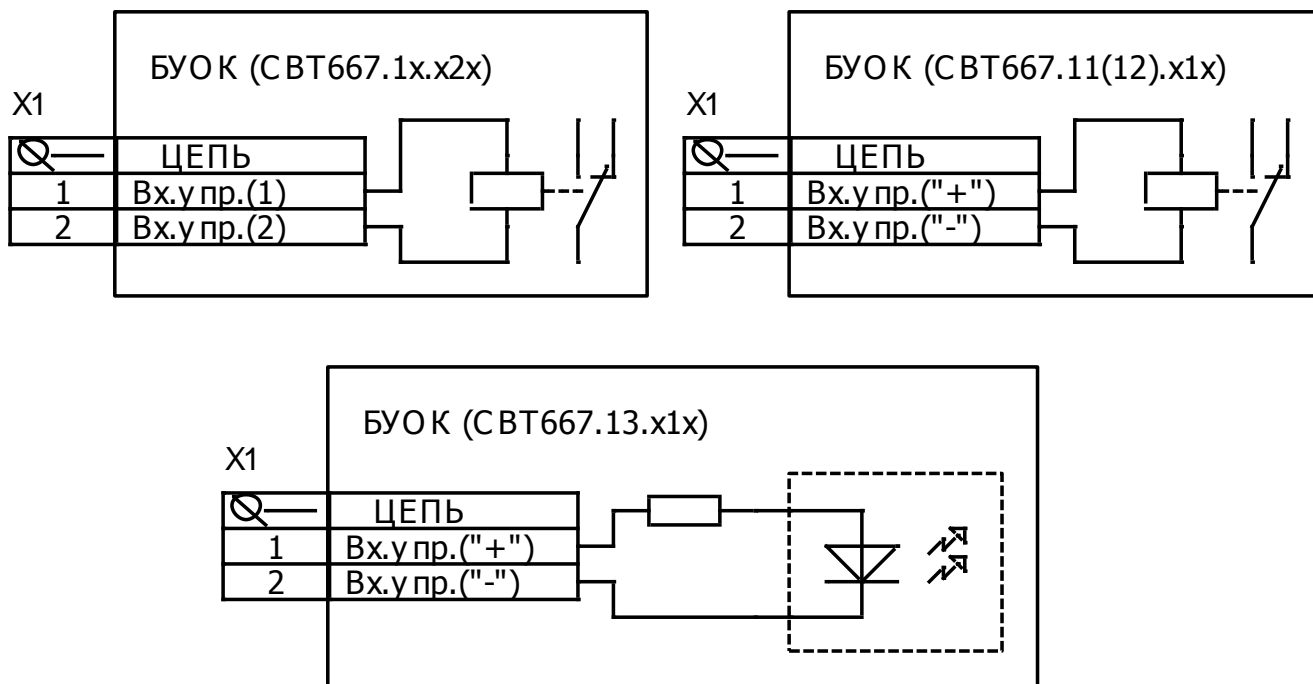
БУОК (СВТ667.1х.х2х)

Х1

|  | ЦЕПЬ |
|---|---|
| 1 | Вх.у пр.(1) |
| 2 | Вх.у пр.(2) |

БУОК (СВТ667.11(12).х1х)

Х1

|  | ЦЕПЬ |
|---|---|
| 1 | Вх.у пр.("+") |
| 2 | Вх.у пр.("-") |

БУОК (СВТ667.13.х1х)

Х1

|  | ЦЕПЬ |
|---|---|
| 1 | Вх.у пр.("+") |
| 2 | Вх.у пр.("-") |